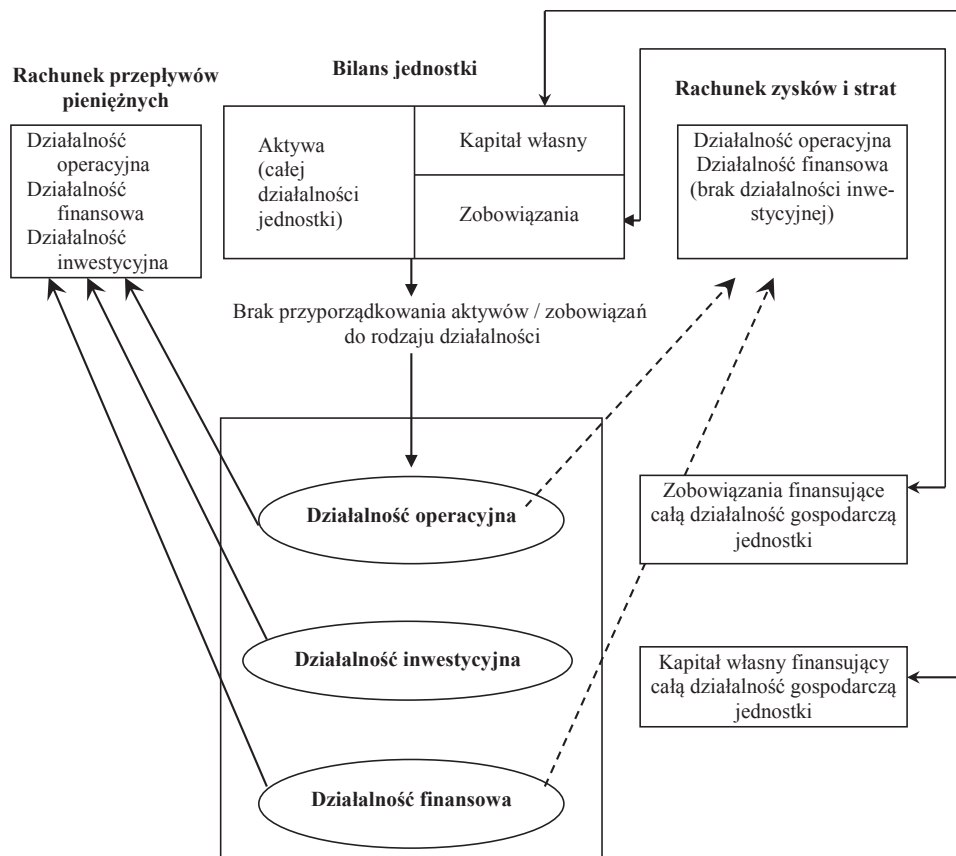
Rachunek przepływów pieniężnych

Działalność operacyjna
Działalność finansowa
Działalność inwestycyjna

Bilans jednostki

Aktywa (całej działalności jednostki)

Kapitał własny

Zobowiązania

Rachunek zysków i strat

Działalność operacyjna
Działalność finansowa
(brak działalności inwestycyjnej)

Brak przyporządkowania aktywów / zobowiązań do rodzaju działalności

Działalność operacyjna

Działalność inwestycyjna

Działalność finansowa

Zobowiązania finansujące całą działalność gospodarczą jednostki

Kapitał własny finansujący całą działalność gospodarczą jednostki